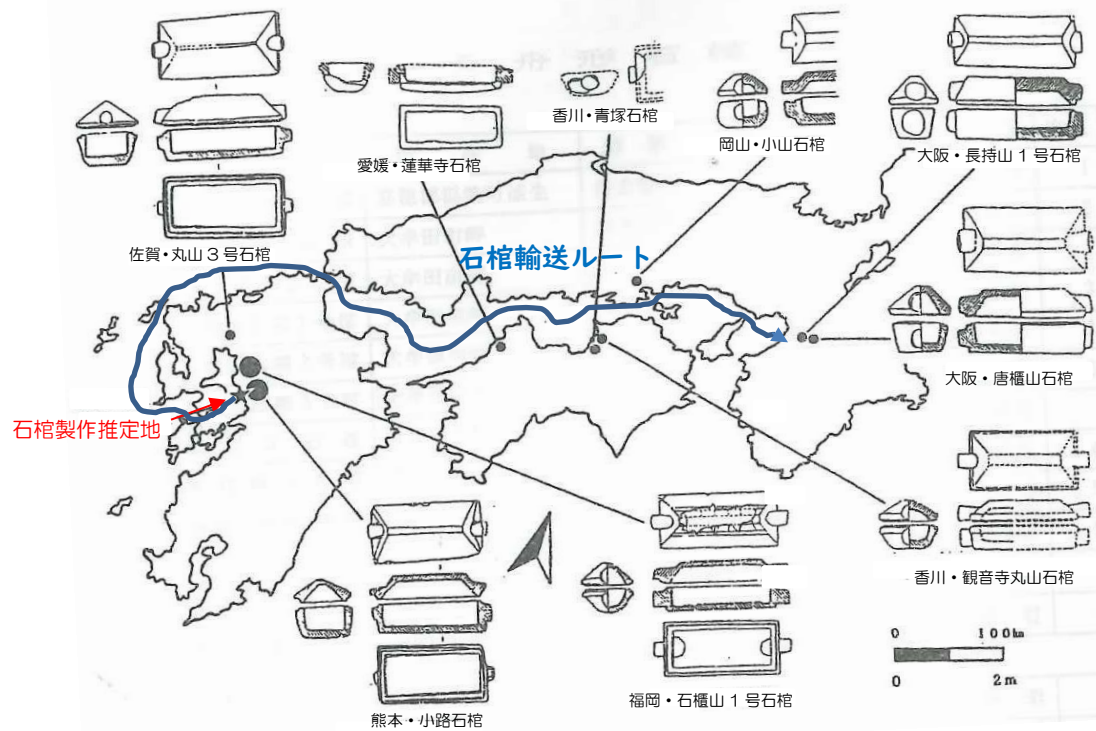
香川・青塚石棺

岡山・小山石棺

大阪・長持山１号石棺

愛媛・蓮華寺石棺

佐賀・丸山３号石棺

石棺輸送ルート

大阪・唐櫃山石棺

石棺製作推定地

香川・観音寺丸山石棺

熊本・小路石棺

福岡・石櫃山１号石棺

0 100km
0 2m